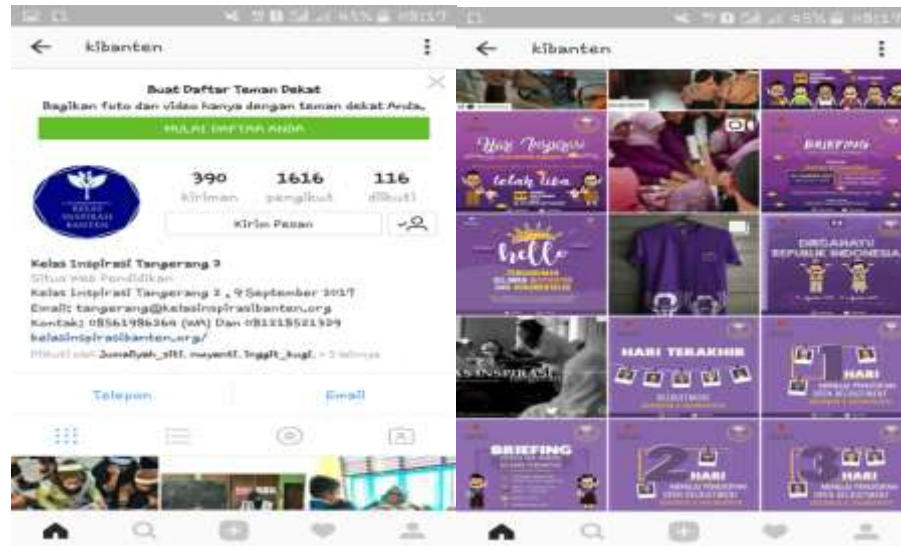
kibanten

Buat Daftar Teman Dekat

Bagikan foto dan video hanya dengan teman dekat Anda.

MULAI DAFTAR ANDA

390 kiriman

1616 pengikut

116 diikuti

Kirim Pesan

KELAS INSPIRASI BANTEN

Kelas Inspirasi Tangerang 3

Situs web Pendidikan

Kelas Inspirasi Tangerang 3 , 9 September 2017

Email: tangerang@kelasinspirasibanten.org

Kontak: 085619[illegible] (WA) Dan 0812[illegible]

kelasinspirasibanten.org/

Diikuti oleh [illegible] + 3 lainnya

Telepon

Email

kibanten

telah tiba

BRIEFING

hello

DIRGAHAYU REPUBLIK INDONESIA

HARI TERAKHIR

1 HARI

BRIEFING

2 HARI

3 HARI